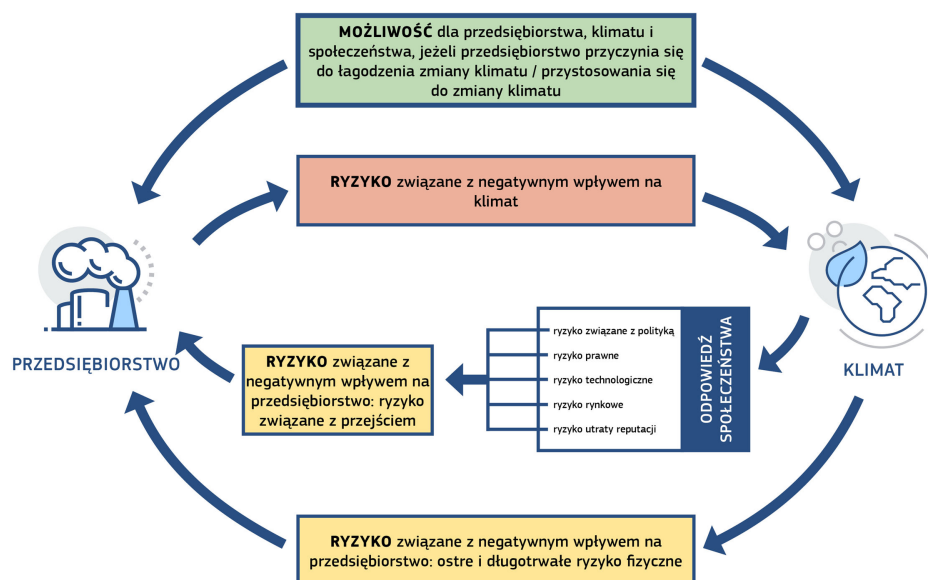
**MOŻLIWOŚĆ** dla przedsiębiorstwa, klimatu i społeczeństwa, jeżeli przedsiębiorstwo przyczynia się do łagodzenia zmiany klimatu / przystosowania się do zmiany klimatu

**RYZYKO** związane z negatywnym wpływem na klimat

PRZEDSIĘBIORSTWO

KLIMAT

**RYZYKO** związane z negatywnym wpływem na przedsiębiorstwo: ryzyko związane z przejściem

ryzyko związane z polityką
ryzyko prawne
ryzyko technologiczne
ryzyko rynkowe
ryzyko utraty reputacji

ODPOWIEDŹ SPOŁECZEŃSTWA

**RYZYKO** związane z negatywnym wpływem na przedsiębiorstwo: ostre i długotrwałe ryzyko fizyczne